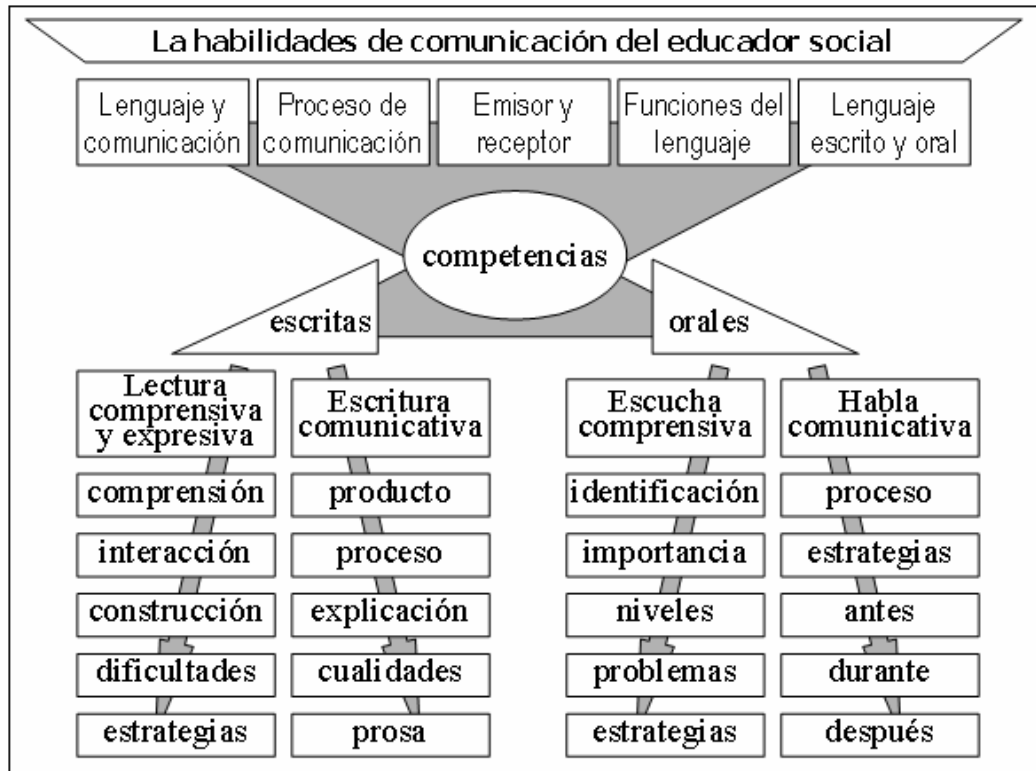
La habilidades de comunicación del educador social

Lenguaje y comunicación

Proceso de comunicación

Emisor y receptor

Funciones del lenguaje

Lenguaje escrito y oral

competencias

escritas

orales

Lectura comprensiva y expresiva

comprensión

interacción

construcción

dificultades

estrategias

Escritura comunicativa

producto

proceso

explicación

cualidades

prosa

Escucha comprensiva

identificación

importancia

niveles

problemas

estrategias

Habla comunicativa

proceso

estrategias

antes

durante

después